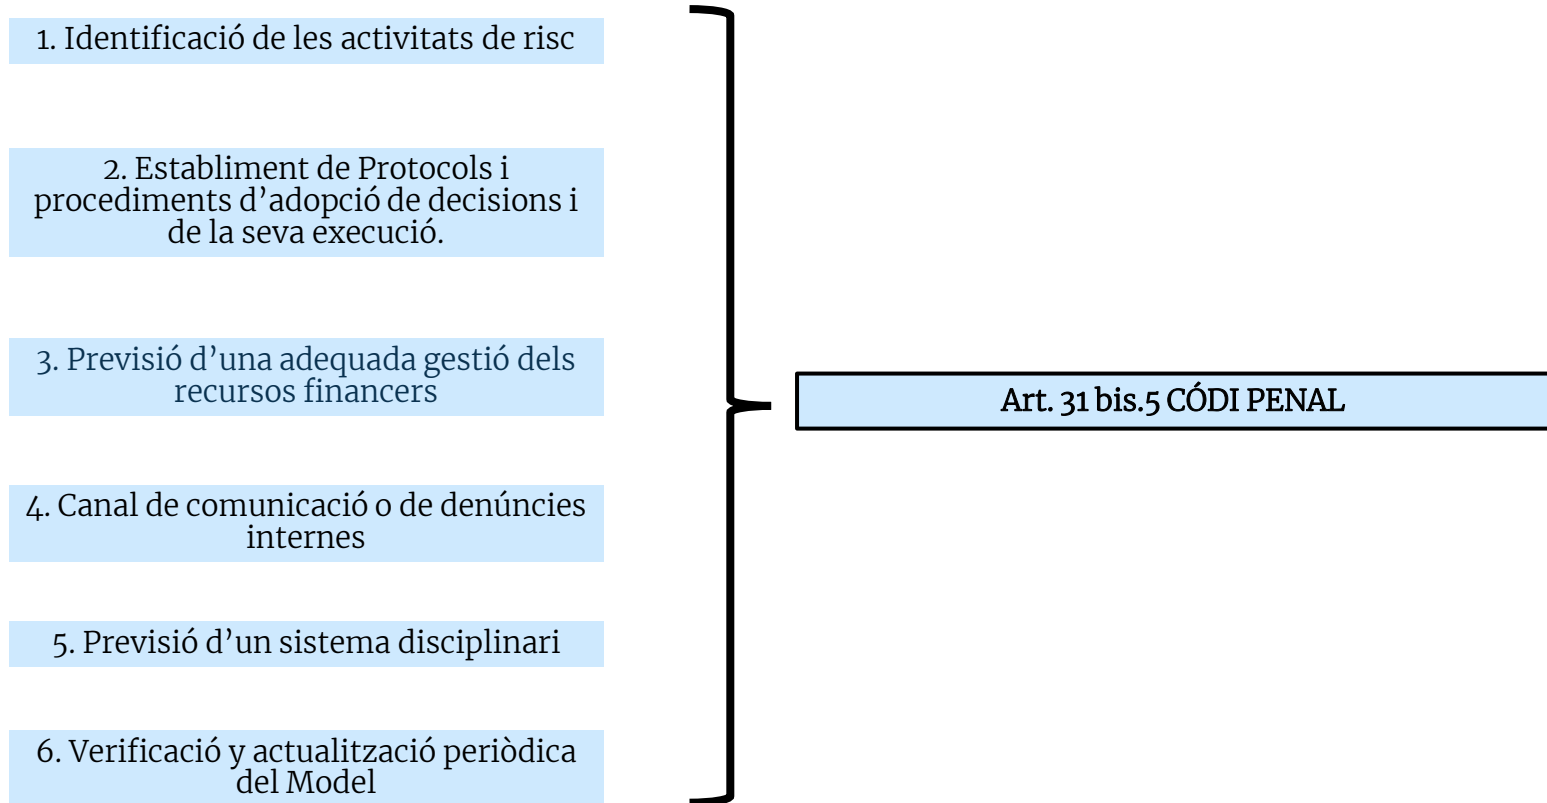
1. Identificació de les activitats de risc

2. Establiment de Protocols i procediments d’adopció de decisions i de la seva execució.

3. Previsió d’una adequada gestió dels recursos financers

4. Canal de comunicació o de denúncies internes

5. Previsió d’un sistema disciplinari

6. Verificació y actualització periòdica del Model

Art. 31 bis.5 CÓDI PENAL